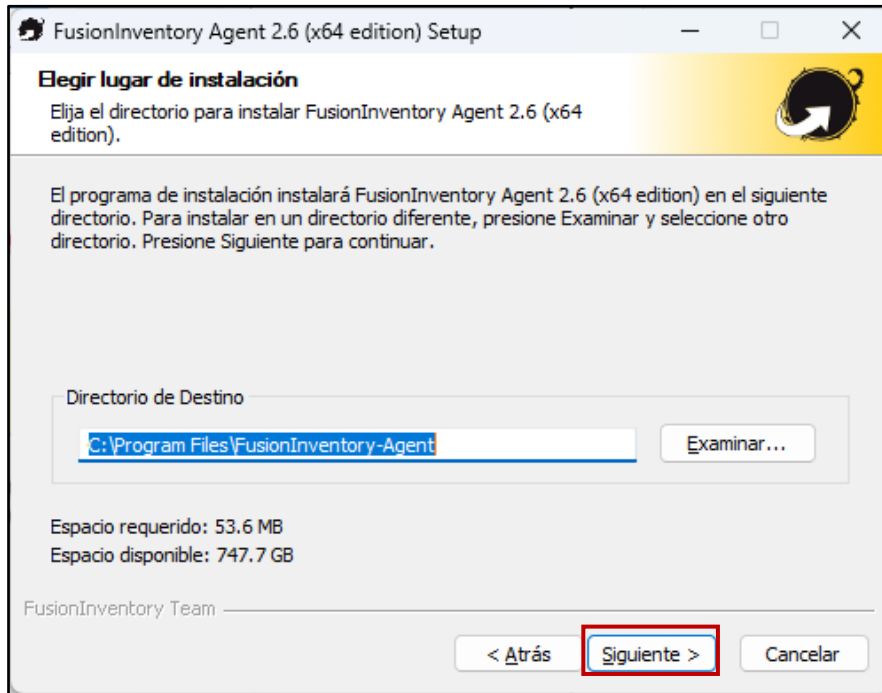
FusionInventory Agent 2.6 (x64 edition) Setup

Elegir lugar de instalación

Elija el directorio para instalar FusionInventory Agent 2.6 (x64 edition).

El programa de instalación instalará FusionInventory Agent 2.6 (x64 edition) en el siguiente directorio. Para instalar en un directorio diferente, presione Examinar y seleccione otro directorio. Presione Siguiente para continuar.

Directorio de Destino

C:\Program Files\FusionInventory-Agent

Examinar...

Espacio requerido: 53.6 MB

Espacio disponible: 747.7 GB

FusionInventory Team

< Atrás

Siguiente >

Cancelar